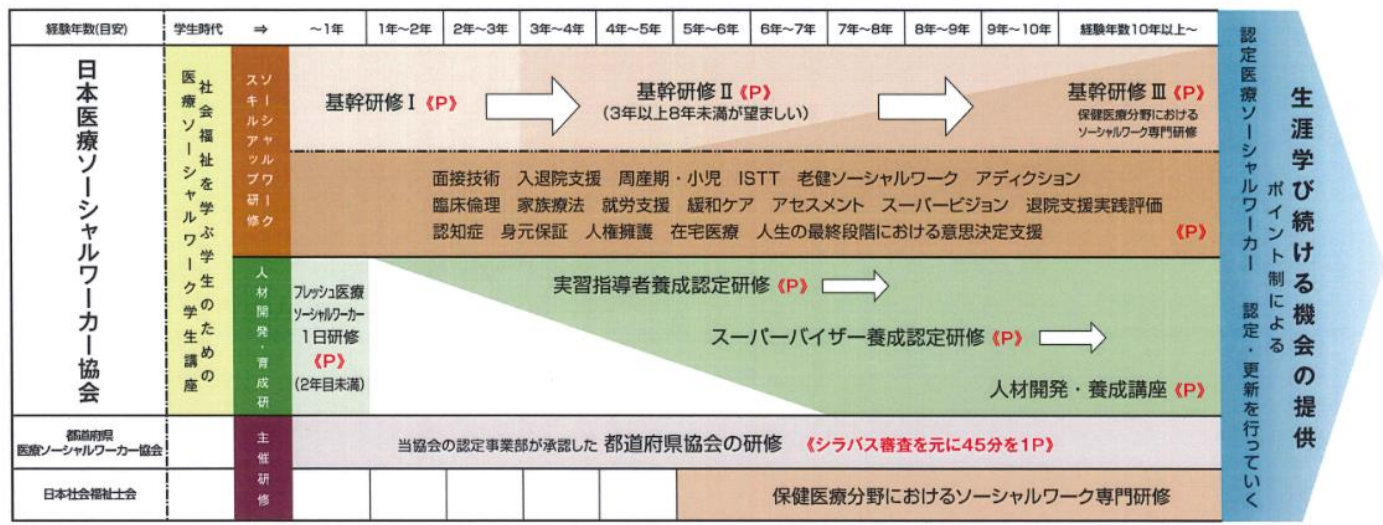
経験年数(目安) 学生時代 ⇒ ～1年 1年～2年 2年～3年 3年～4年 4年～5年 5年～6年 6年～7年 7年～8年 8年～9年 9年～10年 経験年数10年以上～

日本医療ソーシャルワーカー協会

社会福祉を学ぶ学生のための医療ソーシャルワーク学生講座

ソーシャルワークスキルアップ研修

基幹研修Ⅰ《P》

基幹研修Ⅱ《P》
(3年以上8年未満が望ましい)

基幹研修Ⅲ《P》
保健医療分野におけるソーシャルワーク専門研修

面接技術　入退院支援　周産期・小児　ISTT　老健ソーシャルワーク　アディクション
臨床倫理　家族療法　就労支援　緩和ケア　アセスメント　スーパービジョン　退院支援実践評価
認知症　身元保証　人権擁護　在宅医療　人生の最終段階における意思決定支援　《P》

人材開発・育成研

フレッシュ医療ソーシャルワーカー1日研修《P》(2年目未満)

実習指導者養成認定研修《P》

スーパーバイザー養成認定研修《P》

人材開発・養成講座《P》

都道府県医療ソーシャルワーカー協会

主催研修

当協会の認定事業部が承認した 都道府県協会の研修 《シラバス審査を元に45分を1P》

日本社会福祉士会

保健医療分野におけるソーシャルワーク専門研修

認定医療ソーシャルワーカー ポイント制による 認定・更新を行っていく

生涯学び続ける機会の提供